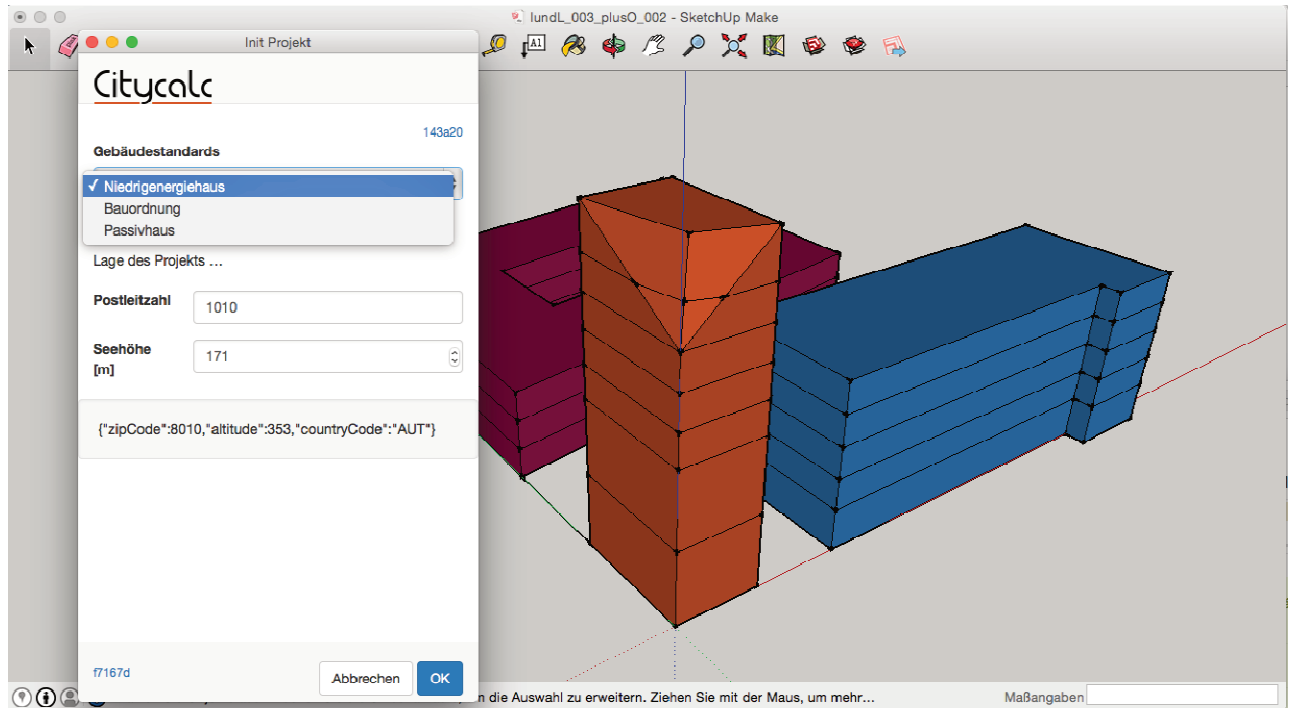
lundL_003_plusO_002 - SketchUp Make

Init Projekt

Citycalc

143a20

Gebäudestandards

✓ Niedrigenergiehaus
Bauordnung
Passivhaus

Lage des Projekts ...

Postleitzahl
1010

Seehöhe [m]
171

{"zipCode":8010,"altitude":353,"countryCode":"AUT"}

f7167d

Abbrechen
OK

n die Auswahl zu erweitern. Ziehen Sie mit der Maus, um mehr...

Maßangaben